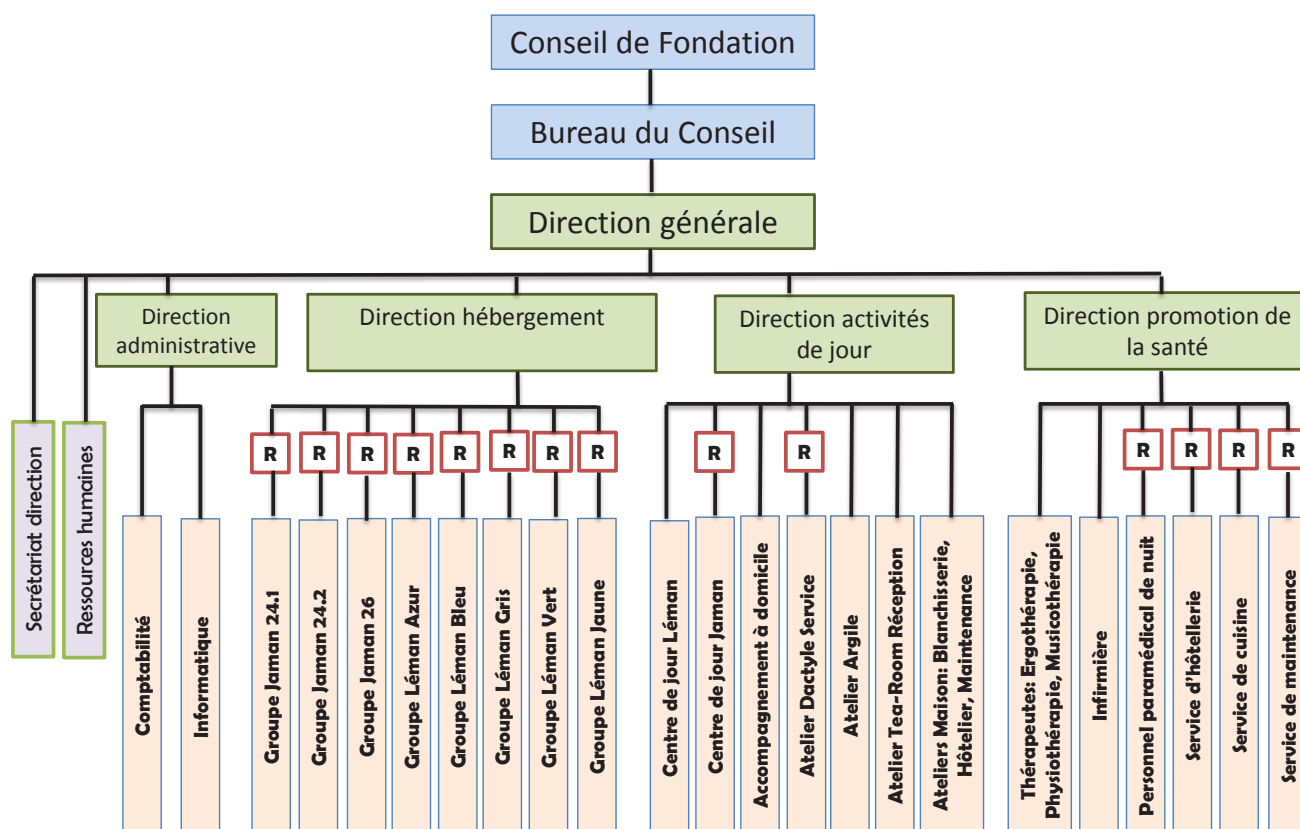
Conseil de Fondation

Bureau du Conseil

Direction générale

Secrétariat direction

Ressources humaines

Direction administrative

Comptabilité

Informatique

Direction hébergement

R R R R R R R R

Groupe Jaman 24.1

Groupe Jaman 24.2

Groupe Jaman 26

Groupe Léman Azur

Groupe Léman Bleu

Groupe Léman Gris

Groupe Léman Vert

Groupe Léman Jaune

Direction activités de jour

R R

Centre de jour Léman

Centre de jour Jaman

Accompagnement à domicile

Atelier Dactyle Service

Atelier Argile

Atelier Tea-Room Réception

Ateliers Maison: Blanchisserie, Hôtelier, Maintenance

Direction promotion de la santé

R R R R

Thérapeutes: Ergothérapie, Physiothérapie, Musicothérapie

Infirmière

Personnel paramédical de nuit

Service d'hôtellerie

Service de cuisine

Service de maintenance